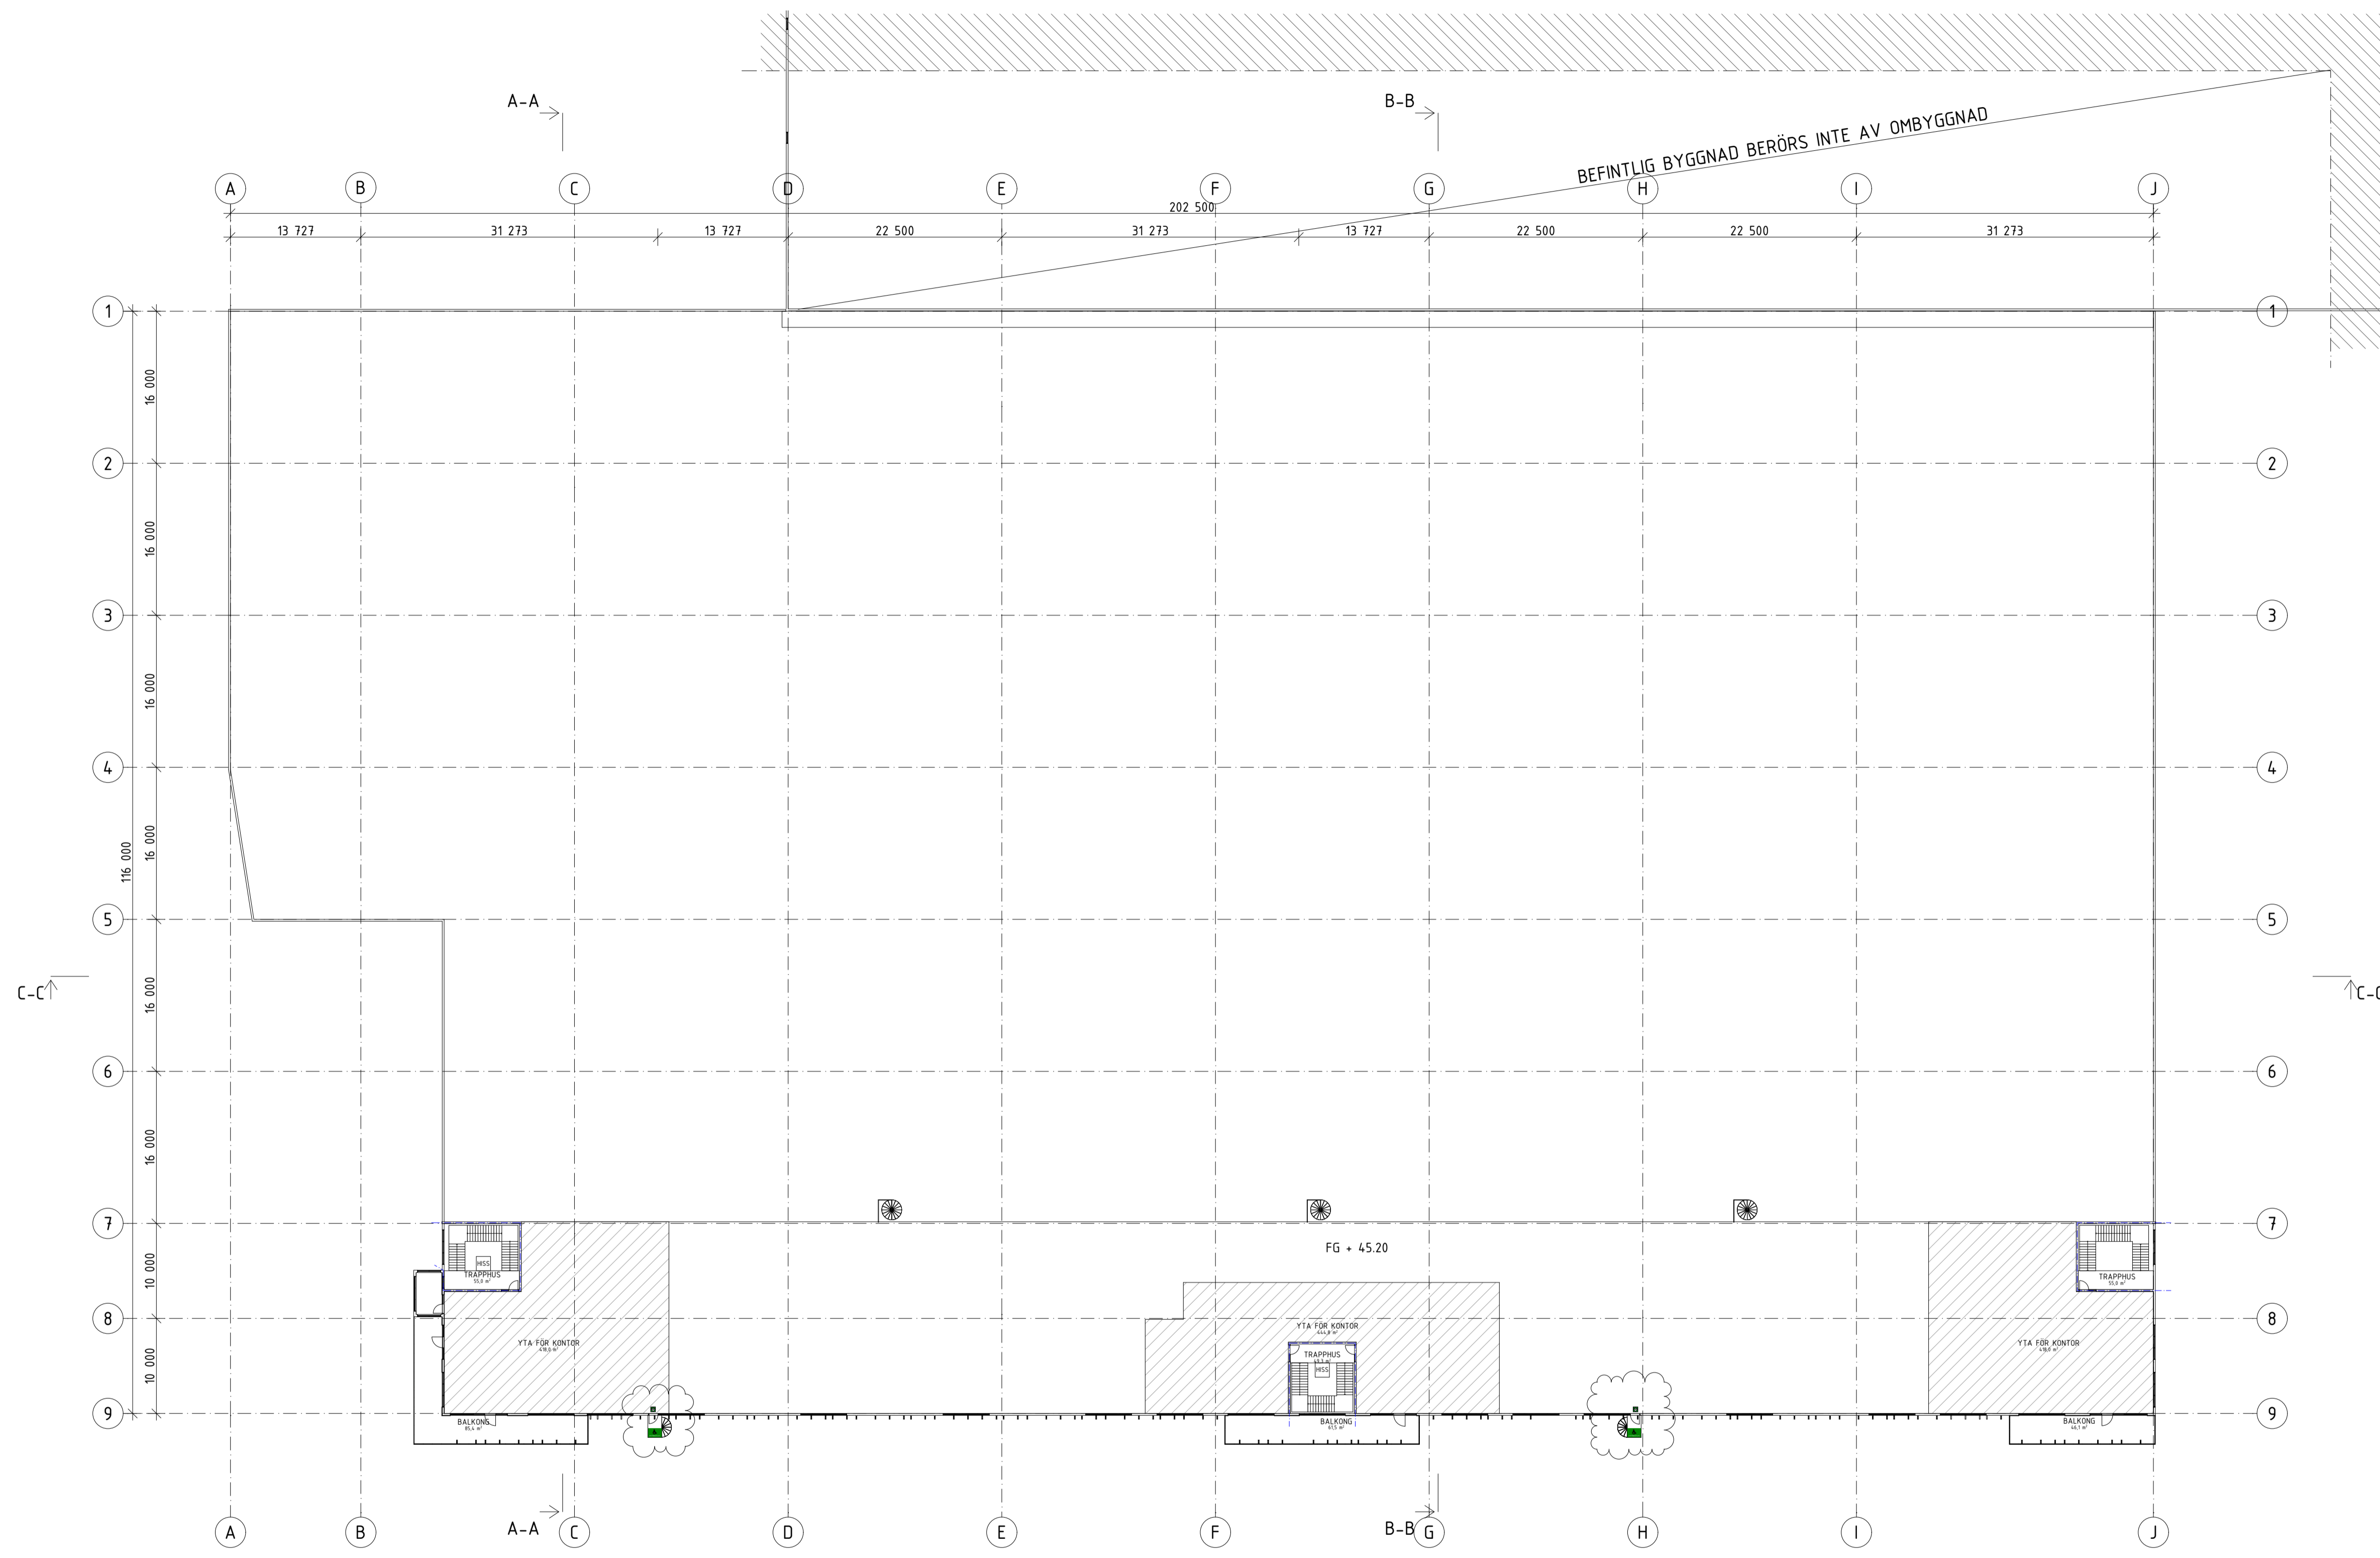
A-A

B-B

BEFINTLIG BYGGNAD BERÖRS INTE AV OMBYGGNAD

A B C D E F G H I J

202 500

13 727 31 273 13 727 22 500 31 273 13 727 22 500 22 500 31 273

1 2 3 4 5 6 7 8 9

16 000 16 000 16 000 16 000 16 000 16 000 10 000 10 000

116 000

C-C

C-C

FG + 45.20

HISS
TRAPPHUS
55,0 m²

YTA FÖR KONTOR
418,0 m²

BALKONG
85,4 m²

YTA FÖR KONTOR
444,9 m²

TRAPPHUS
HISS

BALKONG
61,5 m²

TRAPPHUS
55,9 m²

YTA FÖR KONTOR
418,6 m²

BALKONG
46,1 m²

A B A-A C D E F B-B G H I J